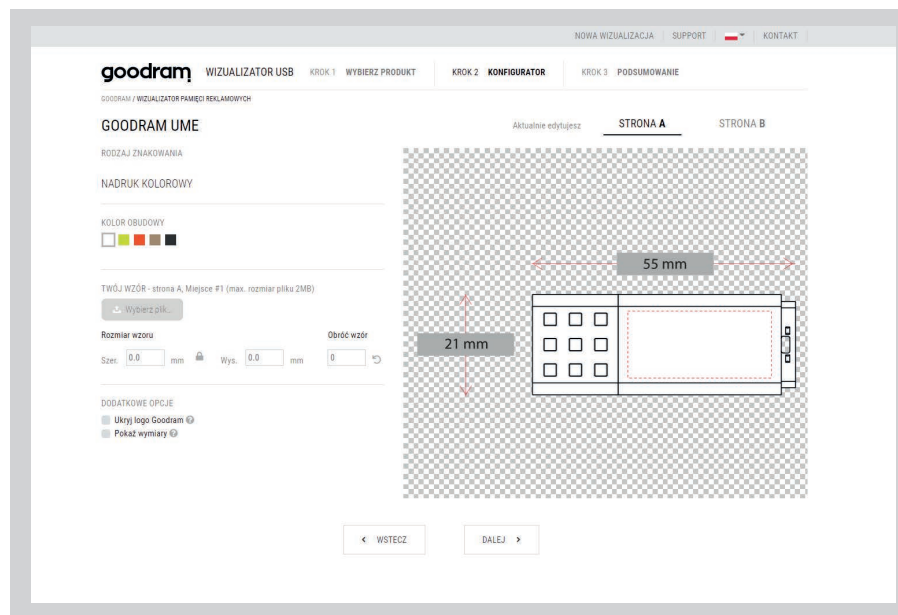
NOWA WIZUALIZACJA | SUPPORT | KONTAKT

goodram WIZUALIZATOR USB KROK 1 WYBIERZ PRODUKT KROK 2 KONFIGURATOR KROK 3 PODSUMOWANIE

GOODRAM / WIZUALIZATOR PAMIĘCI REKLAMOWYCH

GOODRAM UME

Aktualnie edytujesz STRONA A STRONA B

RODZAJ ZNAKOWANIA

NADRUK KOLOROWY

KOLOR OBUDOWY

TWÓJ WZÓR - strona A, Miejsce #1 (max. rozmiar pliku 2MB)

Wybierz plik...

Rozmiar wzoru

Szer. 0.0 mm Wys. 0.0 mm

Obróć wzór

0

DODATKOWE OPCJE

Ukryj logo Goodram

Pokaż wymiary

55 mm

21 mm

< WSTECZ

DALEJ >